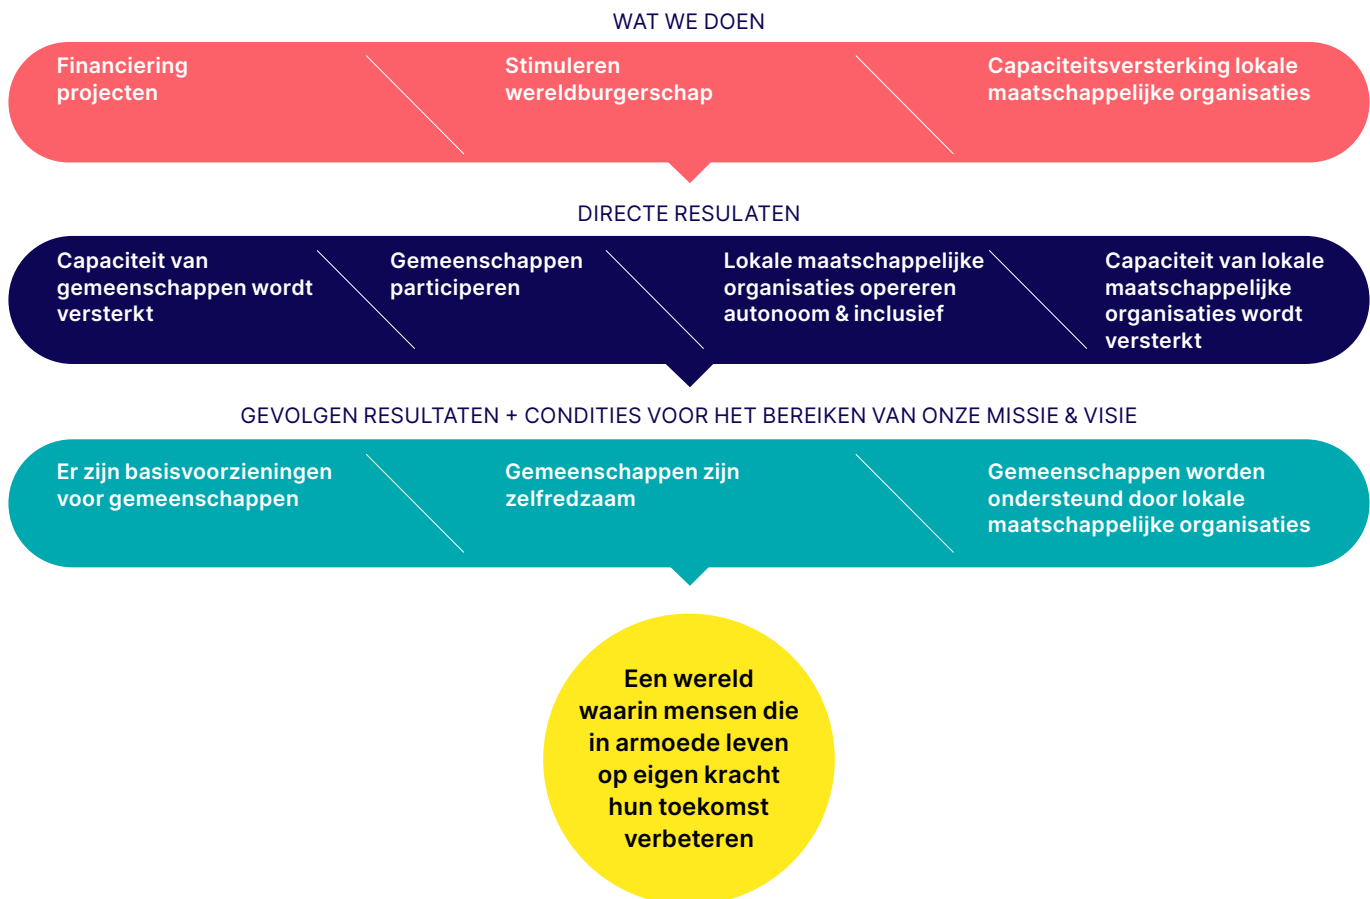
WAT WE DOEN

Financiering projecten

Stimuleren wereldburgerschap

Capaciteitsversterking lokale maatschappelijke organisaties

DIRECTE RESULATEN

Capaciteit van gemeenschappen wordt versterkt

Gemeenschappen participeren

Lokale maatschappelijke organisaties opereren autonoom & inclusief

Capaciteit van lokale maatschappelijke organisaties wordt versterkt

GEVOLGEN RESULTATEN + CONDITIES VOOR HET BEREIKEN VAN ONZE MISSIE & VISIE

Er zijn basisvoorzieningen voor gemeenschappen

Gemeenschappen zijn zelfredzaam

Gemeenschappen worden ondersteund door lokale maatschappelijke organisaties

Een wereld waarin mensen die in armoede leven op eigen kracht hun toekomst verbeteren